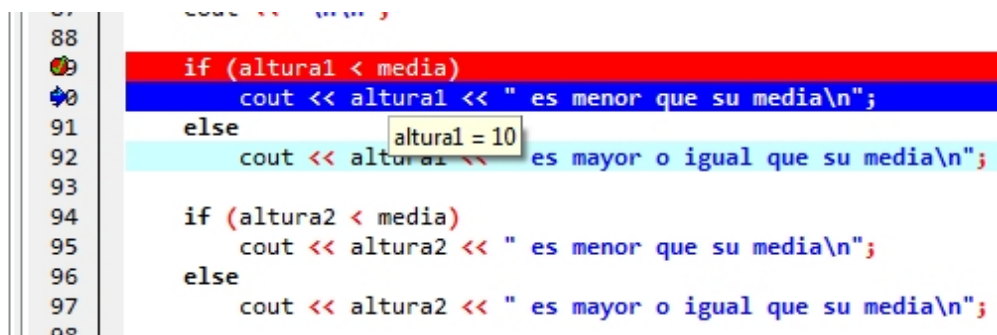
87 cout << "\n\n";
88
89 if (altura1 < media)
90 cout << altura1 << " es menor que su media\n";
91 else
92 cout << altura1 << " es mayor o igual que su media\n";
93
94 if (altura2 < media)
95 cout << altura2 << " es menor que su media\n";
96 else
97 cout << altura2 << " es mayor o igual que su media\n";
98

altura1 = 10